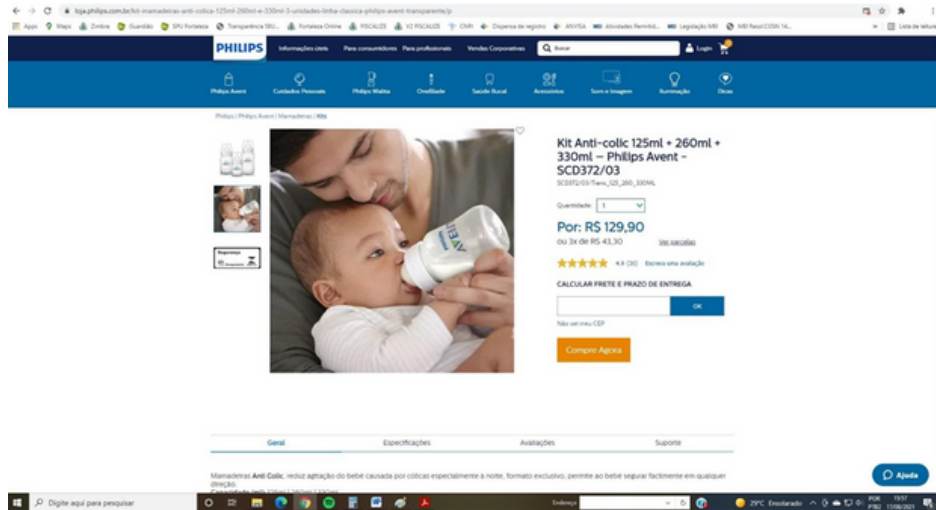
loja.philips.com.br/kit-mamadeiras-anti-colica-125ml-260ml-e-330ml-3-unidades-linha-classica-philips-avent-transparente/p

Apps Maps Zimbra Guardião SPU Fortaleza Transparência SEU... Fortaleza Online FISCALIZE V2 FISCALIZE CNPJ Dispensa de registro ANVISA Atividades Permitid... Legislação MRI MRI ResolCOSN 16... Lista de leitura

PHILIPS Informações úteis Para consumidores Para profissionais Vendas Corporativas Buscar Login

Philips Avent Cuidados Pessoais Philips Walita One Blade Saúde Bucal Acessórios Som e Imagem Iluminação Dicas

Philips | Philips Avent | Mamadeiras | Kits

Kit Anti-colic 125ml + 260ml + 330ml – Philips Avent - SCD372/03

SCD372/03/Trans_125_260_330ML

Quantidade: 1

Por: R$ 129,90

ou 3x de R$ 43,30 Ver parcelas

4.9 (30) Escreva uma avaliação

CALCULAR FRETE E PRAZO DE ENTREGA

OK

Não sei meu CEP

Compre Agora

Geral Especificações Avaliações Suporte

Mamadeiras Anti-Colic, reduz agitação do bebê causada por cólicas especialmente à noite, formato exclusivo, permite ao bebê segurar facilmente em qualquer direção.

Ajuda

Digite aqui para pesquisar

Endereço

29°C Ensolarado POR PTB2 19:57 17/08/2021